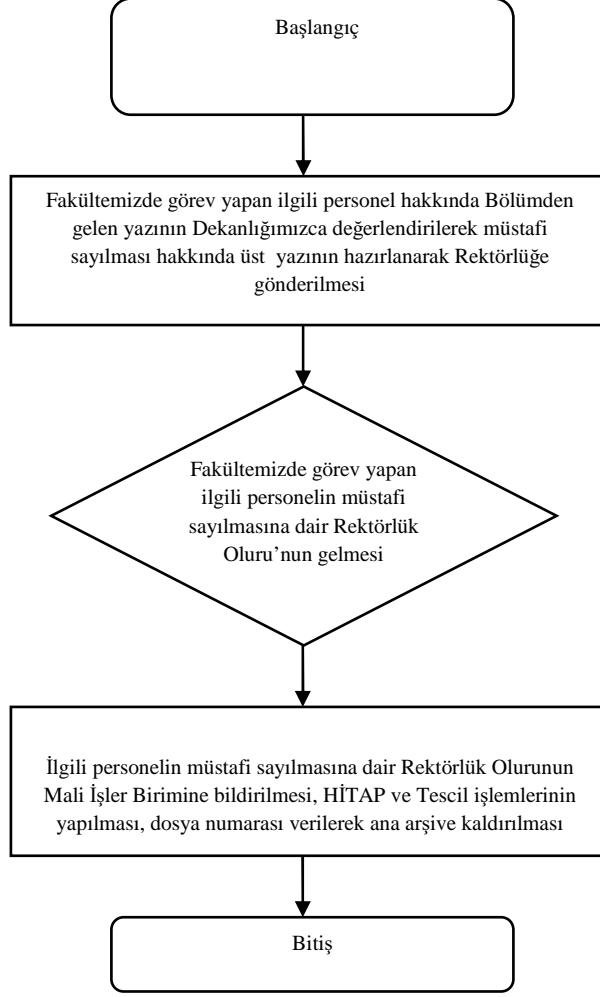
Başlangıç

Fakültemizde görev yapan ilgili personel hakkında Bölümden gelen yazının Dekanlığımızca değerlendirilerek müstafi sayılması hakkında üst yazının hazırlanarak Rektörlüğe gönderilmesi

Fakültemizde görev yapan ilgili personelin müstafi sayılmasına dair Rektörlük Oluru'nun gelmesi

İlgili personelin müstafi sayılmasına dair Rektörlük Olurunun Mali İşler Birimine bildirilmesi, HİTAP ve Tescil işlemlerinin yapılması, dosya numarası verilerek ana arşive kaldırılması

Bitiş